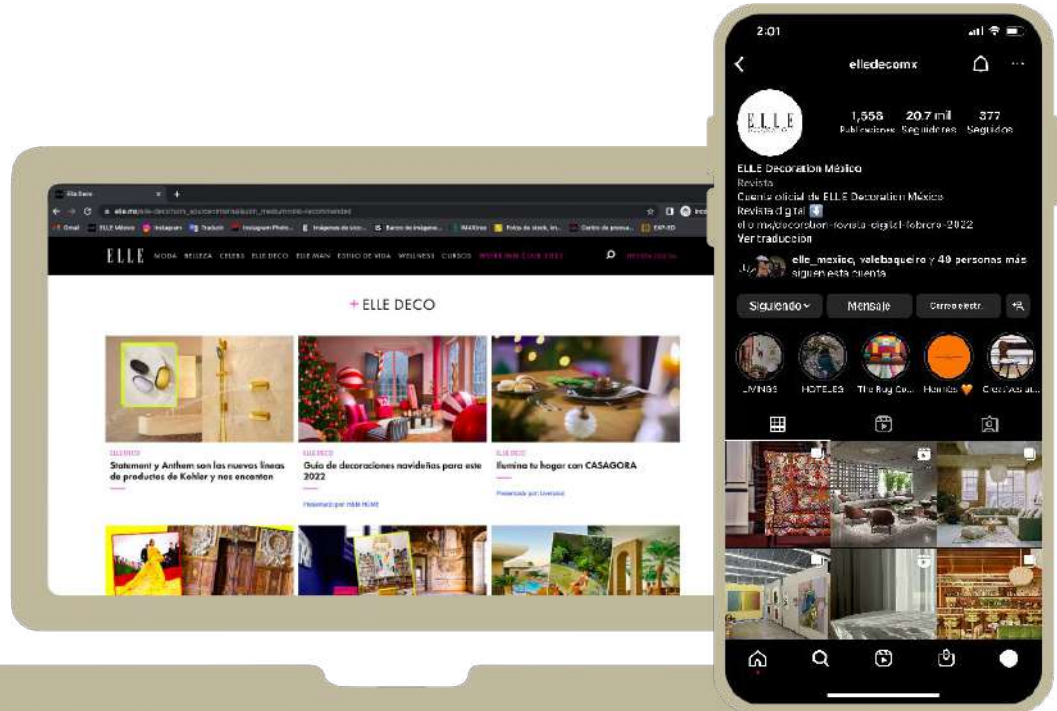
Elle Deco
elle.mx/elle-deco/

Gmail ELLE México Instagram Traducir Imágenes de stock Banco de imágenes

ELLE MODA BELLEZA CELEBS ELLE DECO ELLE MAN ESTILO DE VIDA WELLNESS CURSOS

+ ELLE DECO

ELLE DECO
Statement y Anthem son las nuevas líneas de productos de Kohler y nos encantan

ELLE DECO
Guía de decoraciones navideñas para este 2022

Presentado por H&M HOME

ELLE DECO
Ilumina tu hogar con CASAGORA

Presentado por Liverpool

2:01

elledecomx

ELLE

1,558 Publicaciones
20.7 mil Seguidores
377 Seguidos

ELLE Decoration México
Revista
Cuenta oficial de ELLE Decoration México
Revista digital
elle.mx/decoration-revista-digital-febrero-2022
Ver traducción

elle_mexico, valebaqueiro y 40 personas más siguen esta cuenta

Siguiendo
Mensaje
Correo electr.

LIVINGS
HOTELES
The Rug Co...
Hermès
Cieros al...